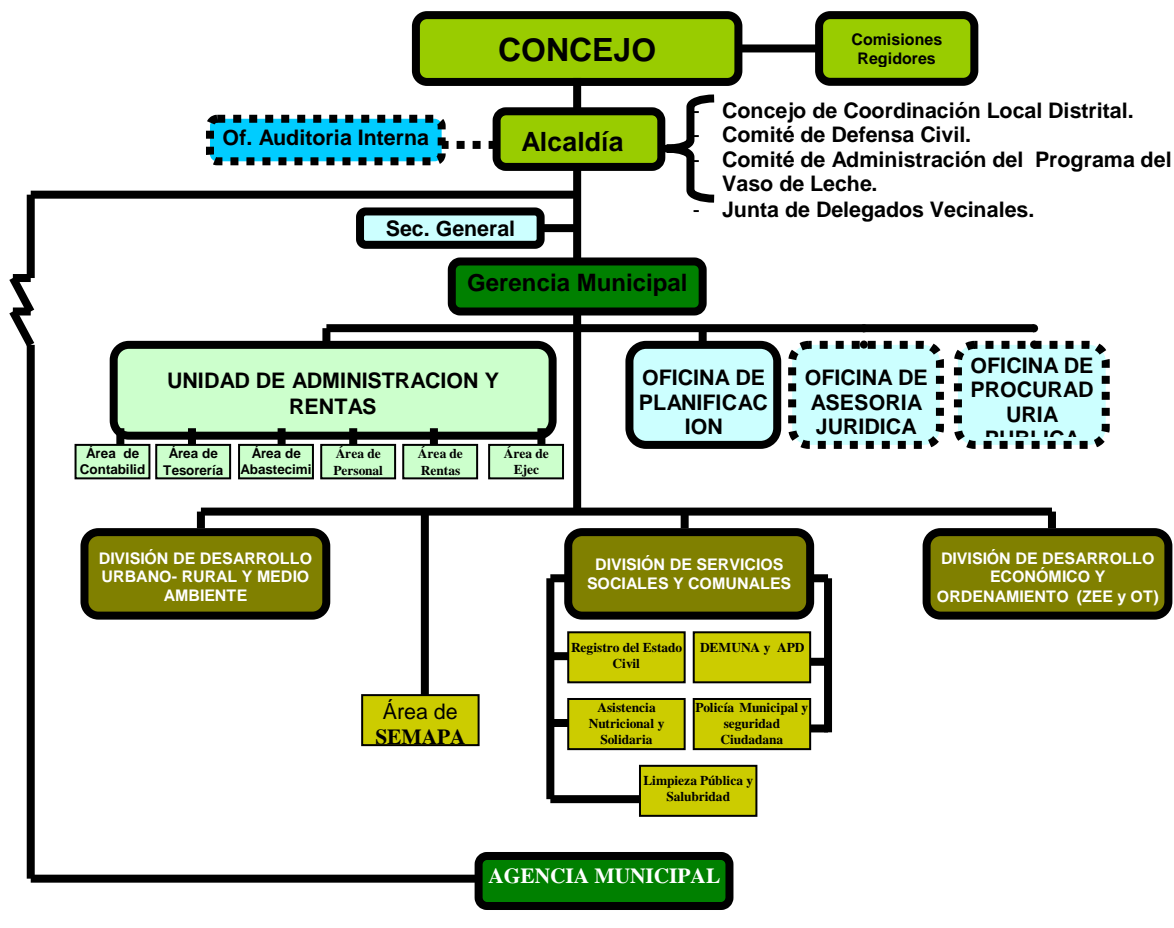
CONCEJO

Comisiones Regidores

Of. Auditoria Interna

Alcaldía

- Concejo de Coordinación Local Distrital.
- Comité de Defensa Civil.
- Comité de Administración del Programa del Vaso de Leche.
- Junta de Delegados Vecinales.

Sec. General

Gerencia Municipal

UNIDAD DE ADMINISTRACION Y RENTAS

Área de Contabilid

Área de Tesorería

Área de Abastecimi

Área de Personal

Área de Rentas

Área de Ejec

OFICINA DE PLANIFICACION

OFICINA DE ASESORIA JURIDICA

OFICINA DE PROCURADURIA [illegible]

DIVISIÓN DE DESARROLLO URBANO- RURAL Y MEDIO AMBIENTE

DIVISIÓN DE SERVICIOS SOCIALES Y COMUNALES

DIVISIÓN DE DESARROLLO ECONÓMICO Y ORDENAMIENTO (ZEE y OT)

Registro del Estado Civil

DEMUNA y APD

Asistencia Nutricional y Solidaria

Policía Municipal y seguridad Ciudadana

Limpieza Pública y Salubridad

Área de SEMAPA

AGENCIA MUNICIPAL